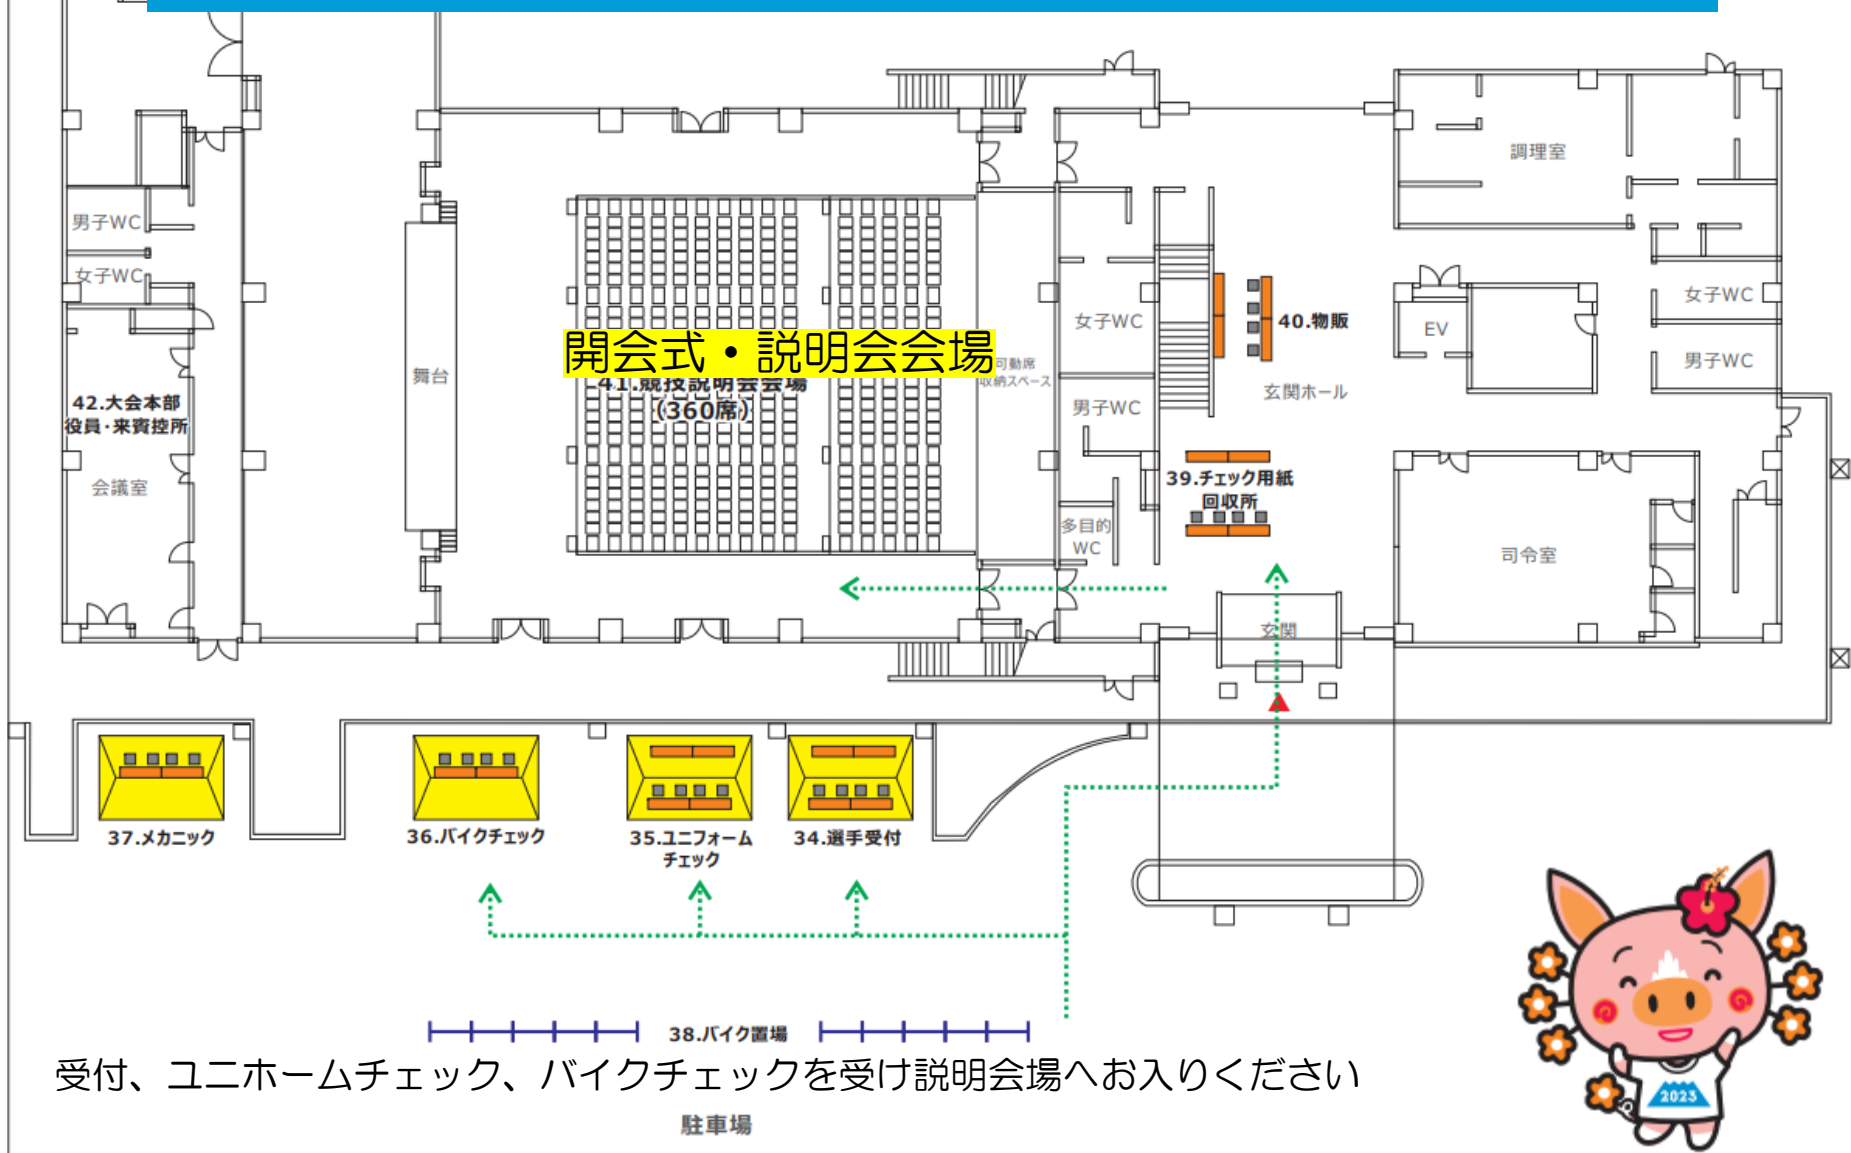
男子WC
女子WC
42.大会本部
役員・来賓控所
会議室
舞台
開会式・説明会会場
41.競技説明会会場
(360席)
可動席
収納スペース
女子WC
男子WC
多目的
WC
40.物販
玄関ホール
39.チェック用紙
回収所
玄関
調理室
EV
女子WC
男子WC
司令室
37.メカニック
36.バイクチェック
35.ユニフォーム
チェック
34.選手受付
38.バイク置場
受付、ユニホームチェック、バイクチェックを受け説明会場へお入りください
駐車場
2023